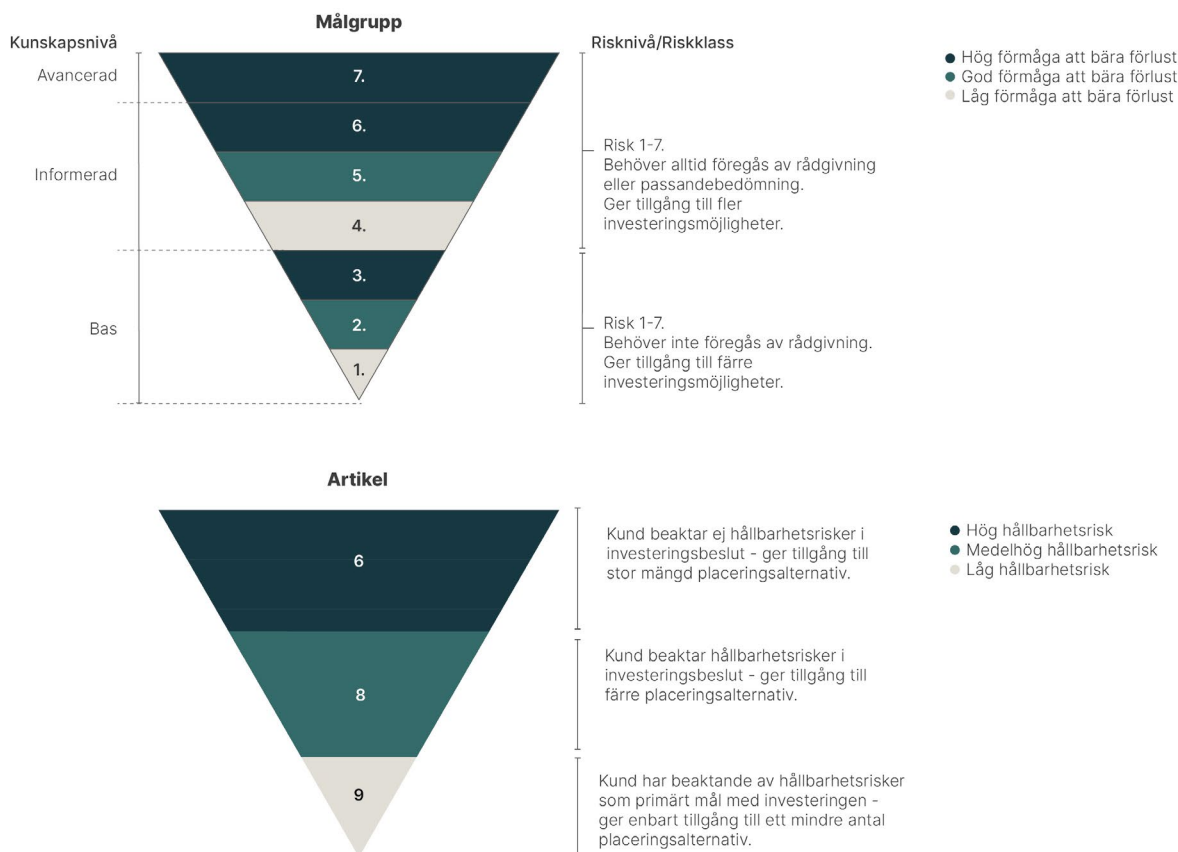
Målgrupp

Kunskapsnivå

Avancerad

Informerad

Bas

7.

6.

5.

4.

3.

2.

1.

Risknivå/Riskklass

Risk 1-7.
Behöver alltid föregås av rådgivning eller passandebedömning.
Ger tillgång till fler investeringsmöjligheter.

Risk 1-7.
Behöver inte föregås av rådgivning.
Ger tillgång till färre investeringsmöjligheter.

Hög förmåga att bära förlust
God förmåga att bära förlust
Låg förmåga att bära förlust

Artikel

6

8

9

Kund beaktar ej hållbarhetsrisker i investeringsbeslut - ger tillgång till stor mängd placeringsalternativ.

Kund beaktar hållbarhetsrisker i investeringsbeslut - ger tillgång till färre placeringsalternativ.

Kund har beaktande av hållbarhetsrisker som primärt mål med investeringen - ger enbart tillgång till ett mindre antal placeringsalternativ.

Hög hållbarhetsrisk
Medelhög hållbarhetsrisk
Låg hållbarhetsrisk